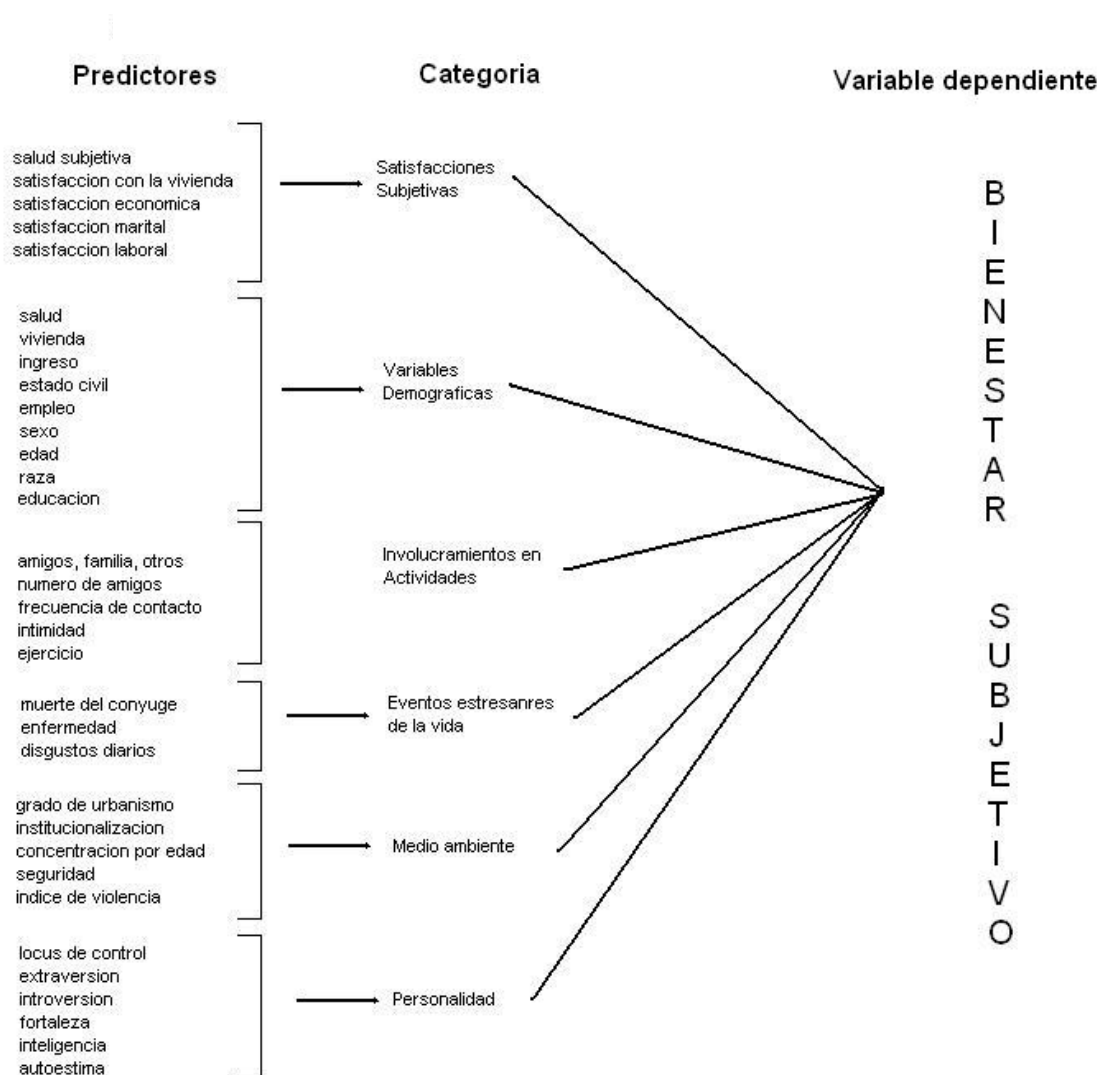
Predictores

Categoria

Variable dependiente

salud subjetiva
satisfaccion con la vivienda
satisfaccion economica
satisfaccion marital
satisfaccion laboral

Satisfacciones Subjetivas

salud
vivienda
ingreso
estado civil
empleo
sexo
edad
raza
educacion

Variables Demograficas

amigos, familia, otros
numero de amigos
frecuencia de contacto
intimidad
ejercicio

Involucramientos en Actividades

muerte del conyuge
enfermedad
disgustos diarios

Eventos estresanres de la vida

grado de urbanismo
institucionalizacion
concentracion por edad
seguridad
indice de violencia

Medio ambiente

locus de control
extraversion
introversion
fortaleza
inteligencia
autoestima

Personalidad

B I E N E S T A R

S U B J E T I V O